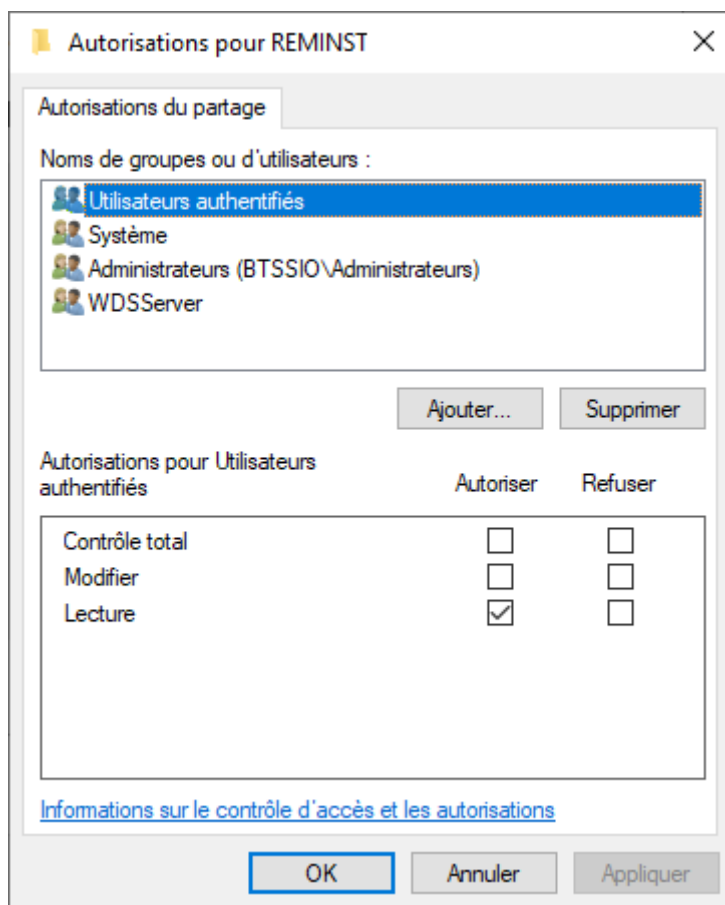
Autorisations pour REMINST

Autorisations du partage

Noms de groupes ou d'utilisateurs :

Utilisateurs authentifiés
Système
Administrateurs (BTSSIO\Administrateurs)
WDSServer

Ajouter... Supprimer

Autorisations pour Utilisateurs authentifiés

| | Autoriser | Refuser |
|---|---|---|
| Contrôle total | ☐ | ☐ |
| Modifier | ☐ | ☐ |
| Lecture | ☑ | ☐ |

Informations sur le contrôle d'accès et les autorisations

OK Annuler Appliquer